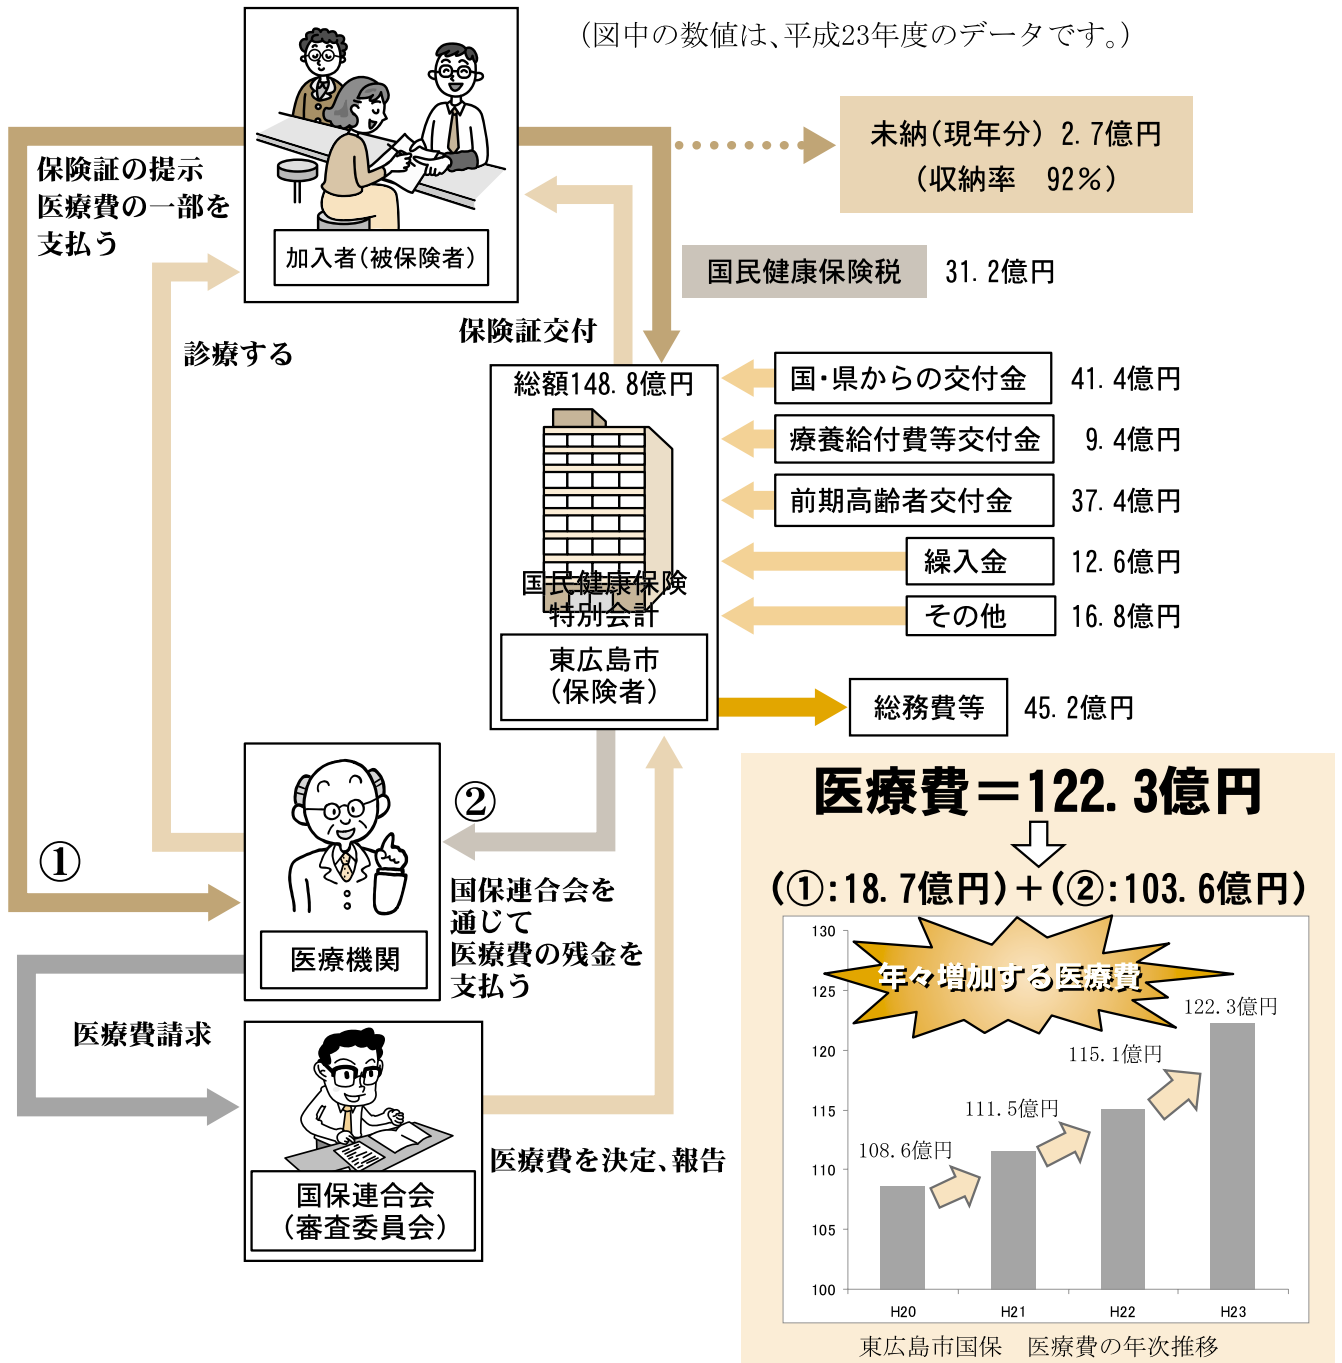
(図中の数値は、平成23年度のデータです。)

加入者(被保険者)

保険証の提示
医療費の一部を
支払う

未納(現年分) 2.7億円
(収納率 92%)

国民健康保険税 31.2億円

診療する

保険証交付

総額148.8億円

国民健康保険
特別会計

東広島市
(保険者)

国・県からの交付金 41.4億円

療養給付費等交付金 9.4億円

前期高齢者交付金 37.4億円

繰入金 12.6億円

その他 16.8億円

総務費等 45.2億円

①

②

医療機関

国保連合会を
通じて
医療費の残金を
支払う

医療費請求

国保連合会
(審査委員会)

医療費を決定、報告

医療費=122.3億円

(①:18.7億円)+(②:103.6億円)

年々増加する医療費

| | H20 | H21 | H22 | H23 |
|---|---|---|---|---|
| 医療費 | 108.6億円 | 111.5億円 | 115.1億円 | 122.3億円 |

130
125
120
115
110
105
100

東広島市国保 医療費の年次推移